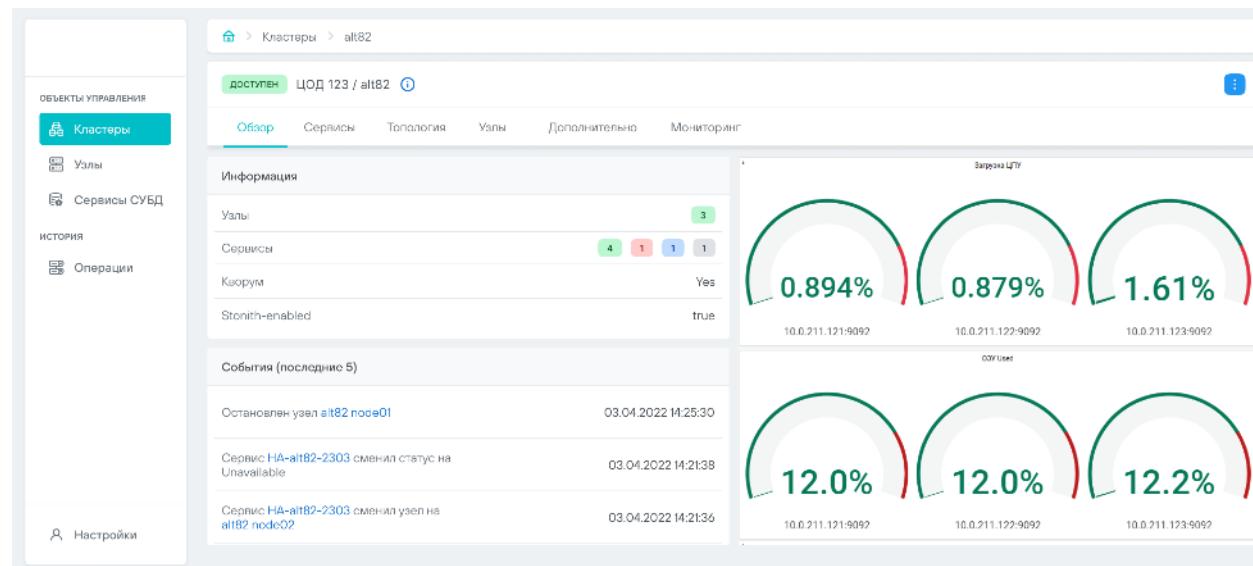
Кластеры > alt82

ОБЪЕКТЫ УПРАВЛЕНИЯ
Кластеры
Узлы
Сервисы СУБД
ИСТОРИЯ
Операции

Настройки

доступен ЦОД 123 / alt82

Обзор Сервисы Топология Узлы Дополнительно Мониторинг

Информация

| | |
|---|---|
| Узлы | 3 |
| Сервисы | 4 1 1 1 |
| Кворум | Yes |
| Stonith-enabled | true |

События (последние 5)

Остановлен узел alt82 node01 03.04.2022 14:25:30

Сервис HA-alt82-2303 сменил статус на Unavailable 03.04.2022 14:21:38

Сервис HA-alt82-2303 сменил узел на alt82 node02 03.04.2022 14:21:36

Загрузка ЦПУ

0.894%
10.0.211.121:9092

0.879%
10.0.211.122:9092

1.61%
10.0.211.123:9092

ОЗУ Used

12.0%
10.0.211.121:9092

12.0%
10.0.211.122:9092

12.2%
10.0.211.123:9092